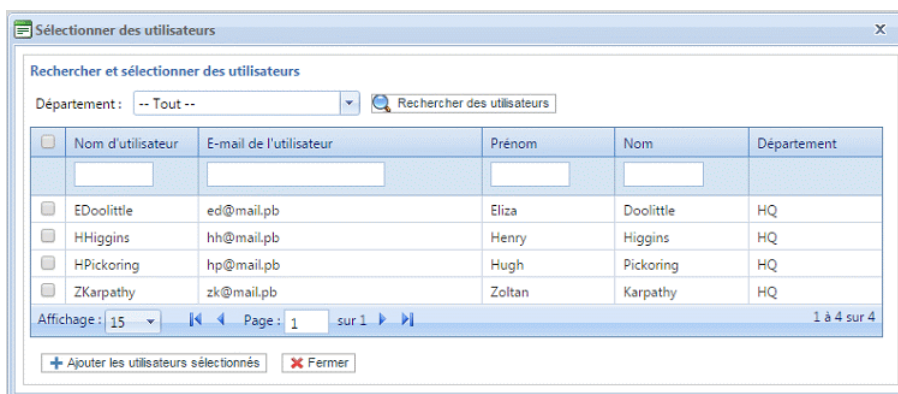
Sélectionner des utilisateurs

Rechercher et sélectionner des utilisateurs

Département : -- Tout --

Rechercher des utilisateurs

| | Nom d'utilisateur | E-mail de l'utilisateur | Prénom | Nom | Département |
|---|---|---|---|---|---|
| | | | | | |
| | EDoolittle | ed@mail.pb | Eliza | Doolittle | HQ |
| | HHiggins | hh@mail.pb | Henry | Higgins | HQ |
| | HPickoring | hp@mail.pb | Hugh | Pickoring | HQ |
| | ZKarpathy | zk@mail.pb | Zoltan | Karpathy | HQ |

Affichage : 15 Page : 1 sur 1 1 à 4 sur 4

Ajouter les utilisateurs sélectionnés Fermer